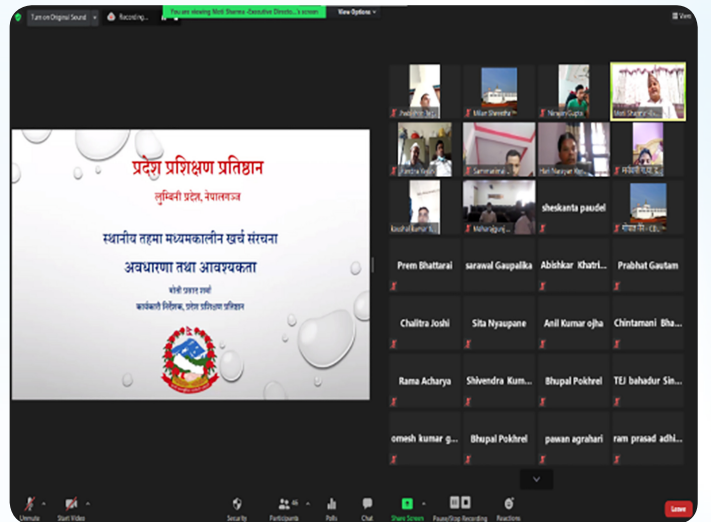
Turn on Original Sound Recording...

You are viewing Moti Sharma -Executive Directo...'s screen

View Options

View

प्रदेश प्रशिक्षण प्रतिष्ठान

लुम्बिनी प्रदेश, नेपालगञ्ज

स्थानीय तहमा मध्यमकालीन खर्च संरचना

अवधारणा तथा आवश्यकता

मोती प्रसाद शर्मा

कार्यकारी निर्देशक, प्रदेश प्रशिक्षण प्रतिष्ठान

Nirajan Gupta

Moti Sharma -E...

sheskanta paudel

Prem Bhattarai

sarawal Gaupalika

Abishkar Khatri...

Prabhat Gautam

Chaitra Joshi

Sita Nyaupane

Anil Kumar ojha

Chintamani Bha...

Rama Acharya

Shivendra Kum...

Bhupal Pokhrel

TEJ bahadur Sin...

omesh kumar g...

Bhupal Pokhrel

pawan agrahari

ram prasad adhi...

Unmute

Start Video

Security

Participants 46

Polls

Chat

Share Screen

Pause/Stop Recording

Reactions

Leave